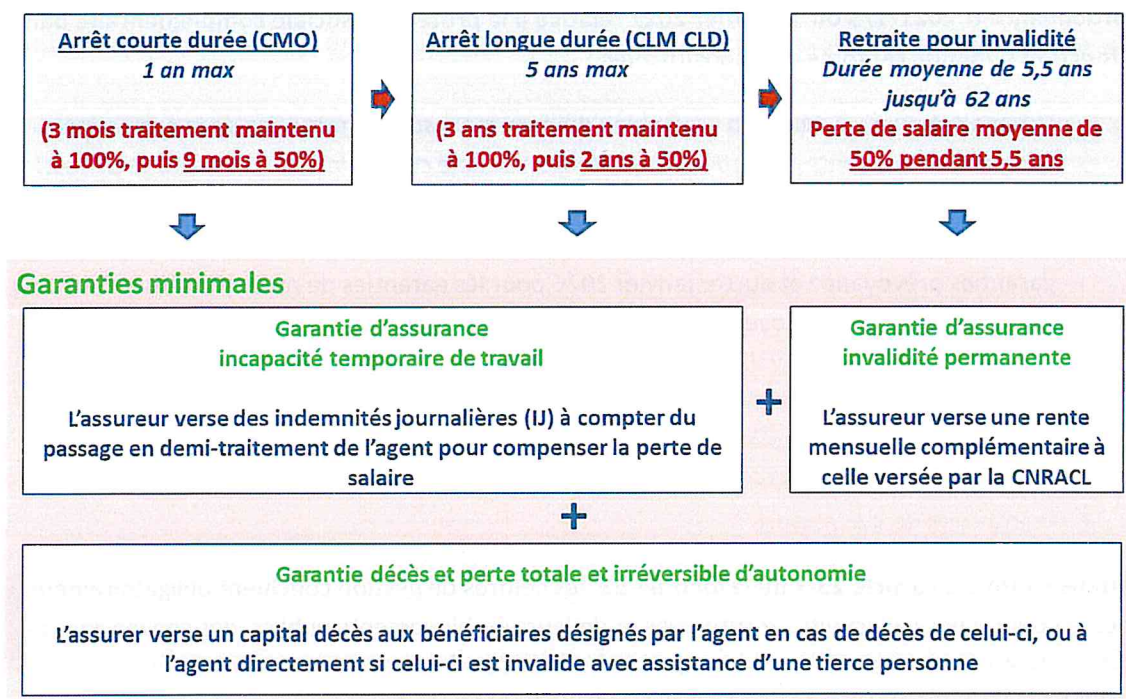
Arrêt courte durée (CMO)
1 an max

(3 mois traitement maintenu à 100%, puis 9 mois à 50%)

Arrêt longue durée (CLM CLD)
5 ans max

(3 ans traitement maintenu à 100%, puis 2 ans à 50%)

Retraite pour invalidité
Durée moyenne de 5,5 ans jusqu'à 62 ans
Perte de salaire moyenne de 50% pendant 5,5 ans

Garanties minimales

Garantie d'assurance
incapacité temporaire de travail

L'assureur verse des indemnités journalières (IJ) à compter du passage en demi-traitement de l'agent pour compenser la perte de salaire

+

Garantie d'assurance
invalidité permanente

L'assureur verse une rente mensuelle complémentaire à celle versée par la CNRACL

+

Garantie décès et perte totale et irréversible d'autonomie

L'assurer verse un capital décès aux bénéficiaires désignés par l'agent en cas de décès de celui-ci, ou à l'agent directement si celui-ci est invalide avec assistance d'une tierce personne